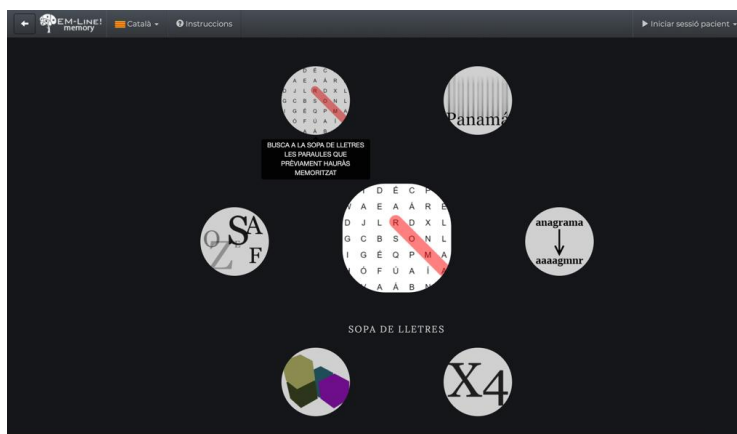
EM-LINE! memory

Català

Instruccions

Iniciar sessió pacient

BUSCA A LA SOPA DE LLETRES LES PARAULES QUE PRÈVIAMENT HAURÀS MEMORITZAT

Panamá

| I | D | È | C | P |
|---|---|---|---|---|
| A | E | A | À | R | E |
| D | J | L | R | D | X | L |
| G | C | B | S | O | N | L |
| I | G | Ê | Q | P | M | A |
| I | Ó | F | Ú | A | Í |
| A | À | B | N |

S A
Q Z F

anagrama
aaaagmnr

SOPA DE LLETRES

X4